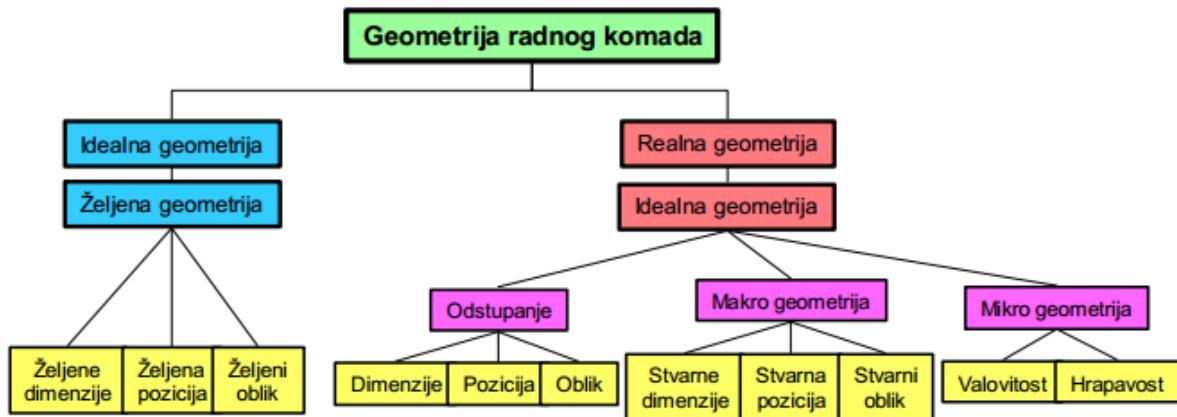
Geometrija radnog komada

Idealna geometrija

Željena geometrija

Željene dimenzije

Željena pozicija

Željeni oblik

Realna geometrija

Idealna geometrija

Odstupanje

Dimenzije

Pozicija

Oblik

Makro geometrija

Stvarne dimenzije

Stvarna pozicija

Stvarni oblik

Mikro geometrija

Valovitost

Hrapavost